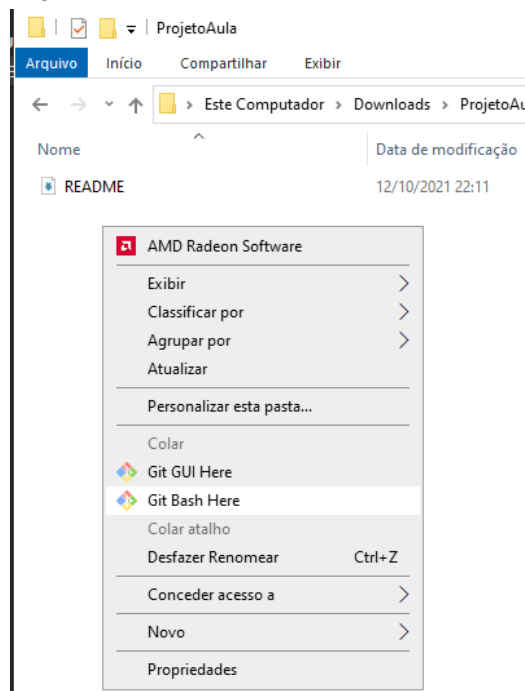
ProjetoAula

Arquivo Início Compartilhar Exibir

Este Computador > Downloads > ProjetoAu

Nome

Data de modificação

README

12/10/2021 22:11

AMD Radeon Software

Exibir

Classificar por

Agrupar por

Atualizar

Personalizar esta pasta...

Colar

Git GUI Here

Git Bash Here

Colar atalho

Desfazer Renomear Ctrl+Z

Conceder acesso a

Novo

Propriedades